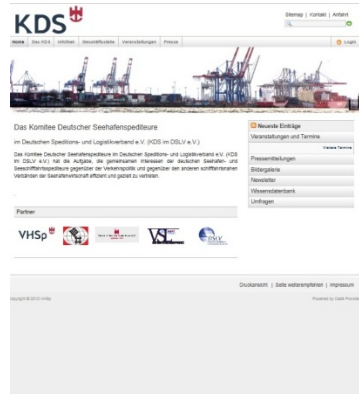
KDS

Sitemap | Kontakt | Anfahrt

Home Das KDS Inhalten Geschäftsstelle Veranstaltungen Presse

Login

Das Komitee Deutscher Seehafenspediteure

im Deutschen Speditions- und Logistikverband e.V. (KDS im DSLV e.V.)

Das Komitee Deutscher Seehafenspediteure im Deutschen Speditions- und Logistikverband e.V. (KDS im DSLV e.V.) hat die Aufgabe, die gemeinsamen Interessen der deutschen Seehafen- und Seeschifffahrtsspediteure gegenüber der Verkehrspolitik und gegenüber den anderen schifffahrtsnahen Verbänden der Seehafenwirtschaft effizient und gezielt zu vertreten.

Neueste Einträge

Veranstaltungen und Termine

Weitere Termine

Pressemitteilungen

Bildergalerie

Newsletter

Wissensdatenbank

Umfragen

Partner

VHSp

VSL

DSLV

Druckansicht | Seite weiterempfehlen | Impressum

Copyright © 2012 VHSp

Powered by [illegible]